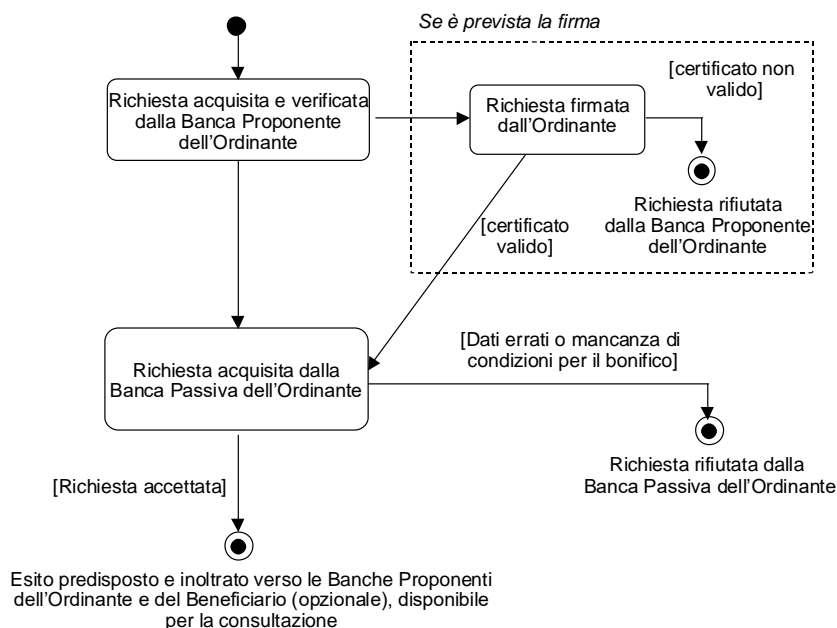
Se è prevista la firma

Richiesta acquisita e verificata dalla Banca Proponente dell'Ordinante

Richiesta firmata dall'Ordinante

[certificato non valido]

Richiesta rifiutata dalla Banca Proponente dell'Ordinante

[certificato valido]

Richiesta acquisita dalla Banca Passiva dell'Ordinante

[Dati errati o mancanza di condizioni per il bonifico]

Richiesta rifiutata dalla Banca Passiva dell'Ordinante

[Richiesta accettata]

Esito predisposto e inoltrato verso le Banche Proponenti dell'Ordinante e del Beneficiario (opzionale), disponibile per la consultazione